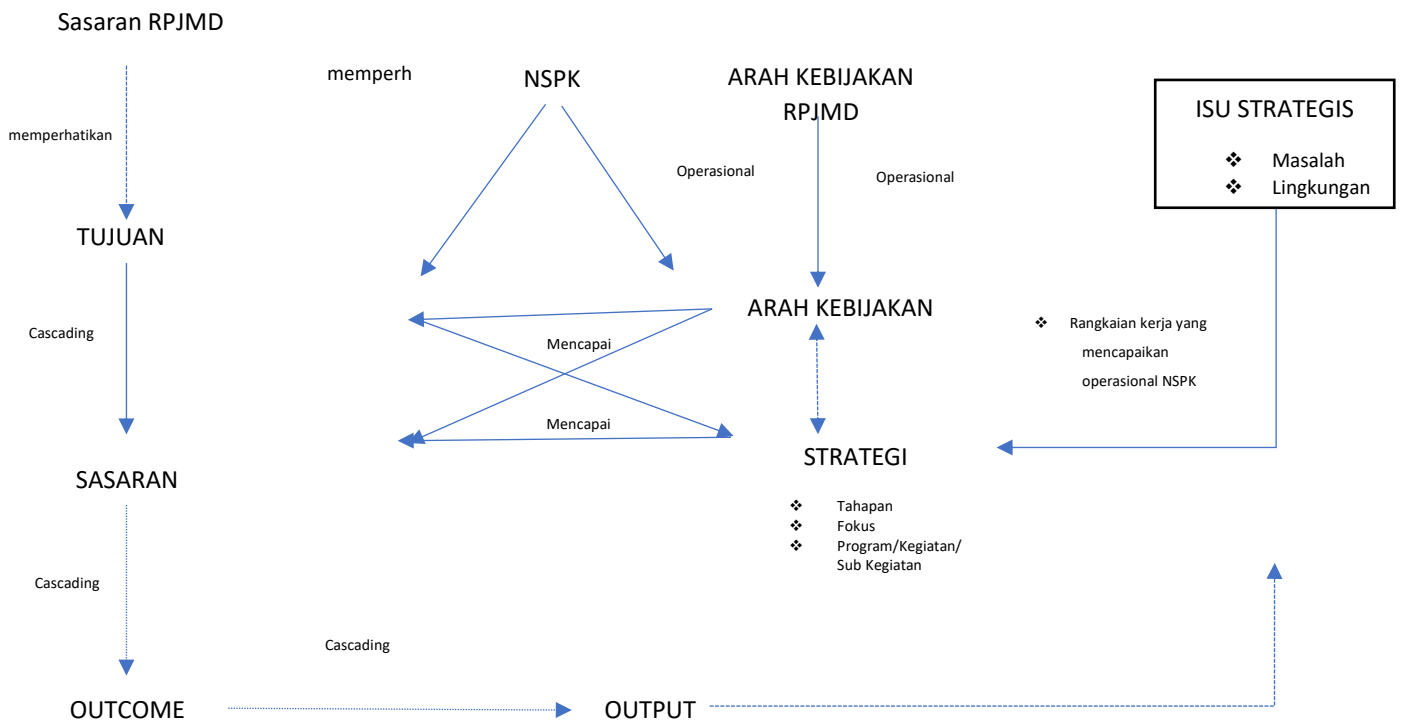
Sasaran RPJMD

memperhatikan

TUJUAN

Cascading

SASARAN

Cascading

OUTCOME

memperh

NSPK

ARAH KEBIJAKAN RPJMD

Operasional

Operasional

ISU STRATEGIS

❖ Masalah
❖ Lingkungan

ARAH KEBIJAKAN

Mencapai

Mencapai

❖ Rangkaian kerja yang mencapaikan operasional NSPK

STRATEGI

❖ Tahapan
❖ Fokus
❖ Program/Kegiatan/ Sub Kegiatan

Cascading

OUTPUT